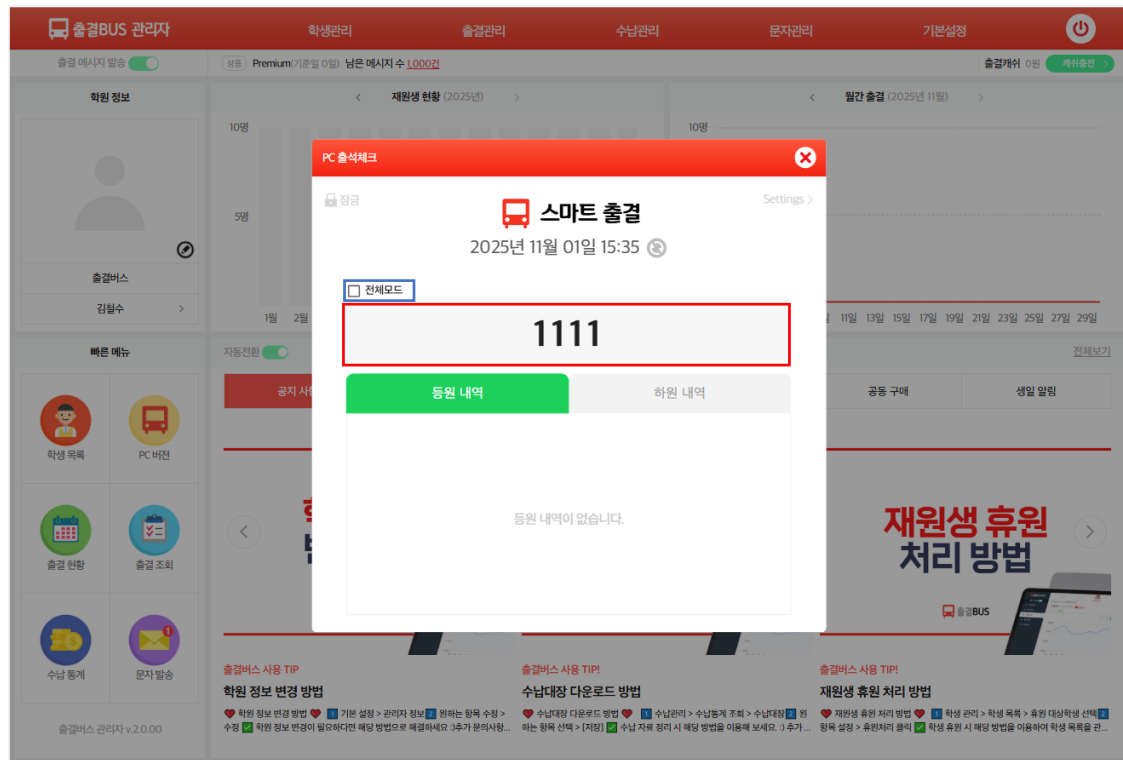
출결BUS 관리자

학생관리 출결관리 수납관리 문자관리 기본설정

출결 메시지 발송

상품 Premium(기준일 0일) 남은 메시지 수 1,000건

출결캐쉬 0원 캐쉬충전 >

학원 정보

출결버스

김철수 >

< 재원생 현황 (2025년) >

10명

5명

1월 2월

< 월간 출결 (2025년 11월) >

10명

11일 13일 15일 17일 19일 21일 23일 25일 27일 29일

빠른 메뉴

학생 목록 PC 버전

출결 현황 출결 조회

수납 통계 문자 발송

출결버스 관리자 v.2.0.00

자동전환 전체보기

공지 사항 공동 구매 생일 알림

재원생 휴원 처리 방법

출결BUS

출결버스 사용 TIP
학원 정보 변경 방법
학원 정보 변경 방법 기본 설정 > 관리자 정보 원하는 항목 수정 > 수정 학원 정보 변경이 필요하다면 해당 방법으로 해결하세요 :)추가 문의사항...

출결버스 사용 TIP!
수납대장 다운로드 방법
수납대장 다운로드 방법 수납관리 > 수납통계 조회 > 수납대장 원하는 항목 선택 > [저장] 수납 자료 정리 시 해당 방법을 이용해 보세요. :) 추가...

출결버스 사용 TIP!
재원생 휴원 처리 방법
재원생 휴원 처리 방법 학생 관리 > 학생 목록 > 휴원 대상학생 선택 항목 설정 > 휴원처리 클릭 학생 휴원 시 해당 방법을 이용하여 학생 목록을 관...

PC 출석체크

잠금

Settings >

스마트 출결

2025년 11월 01일 15:35

전체모드

1111

등원 내역 하원 내역

등원 내역이 없습니다.